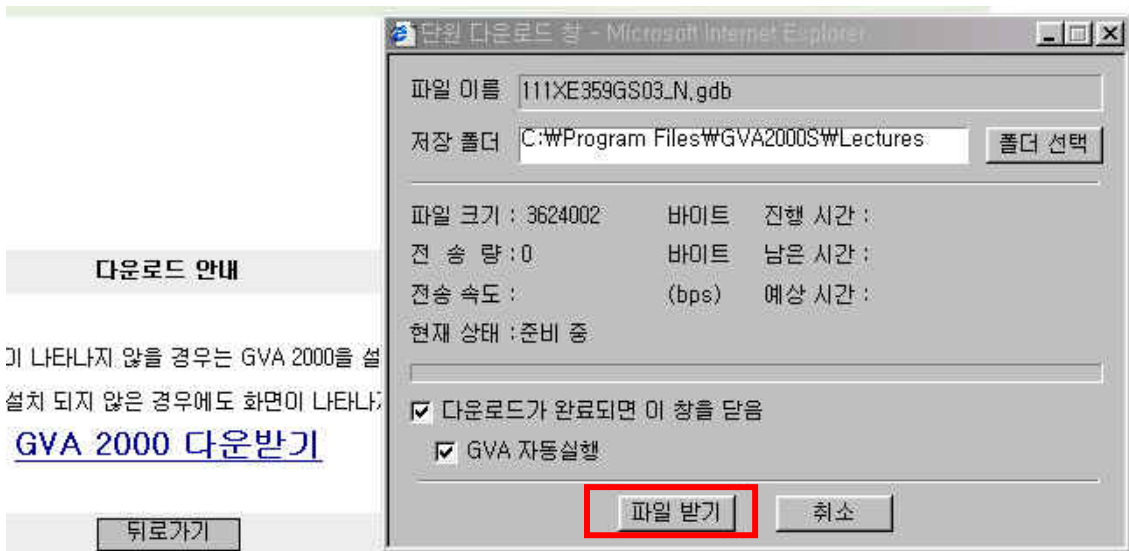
단원 다운로드 창 - Microsoft Internet Explorer

파일 이름 111XE359GS03_N.gdb

저장 폴더 C:₩Program Files₩GVA2000S₩Lectures 폴더 선택

파일 크기 : 3624002 바이트 진행 시간 :

전 송 량 : 0 바이트 남은 시간 :

전송 속도 : (bps) 예상 시간 :

현재 상태 : 준비 중

다운로드가 완료되면 이 창을 닫음

GVA 자동실행

파일 받기 취소

다운로드 안내

이 나타나지 않을 경우는 GVA 2000을 설

설치 되지 않은 경우에도 화면이 나타나

GVA 2000 다운받기

뒤로가기